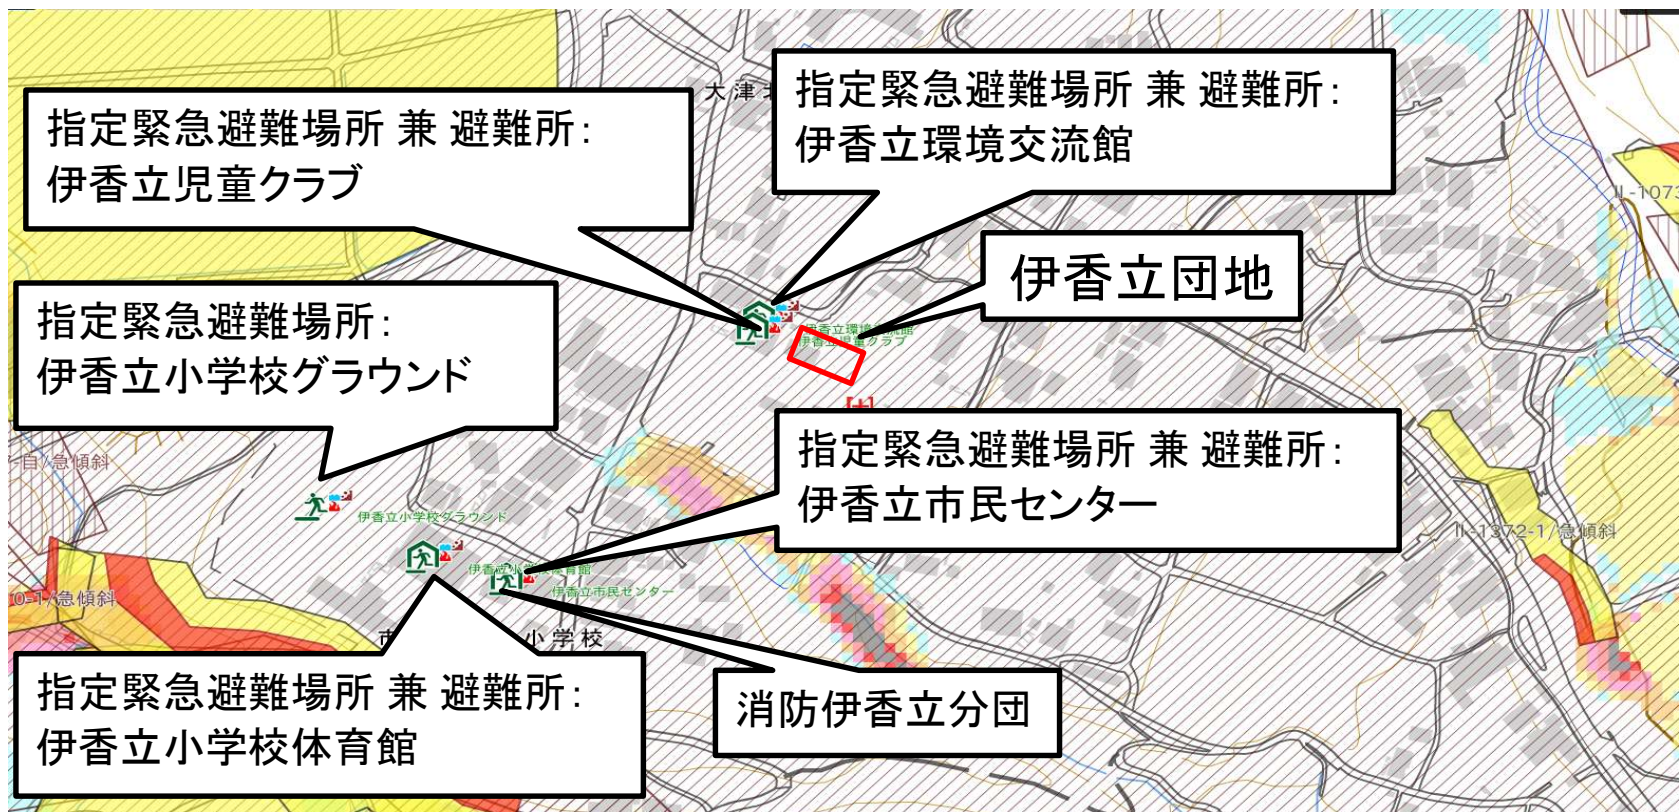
指定緊急避難場所 兼 避難所:
伊香立児童クラブ

指定緊急避難場所 兼 避難所:
伊香立環境交流館

伊香立団地

指定緊急避難場所:
伊香立小学校グラウンド

指定緊急避難場所 兼 避難所:
伊香立市民センター

指定緊急避難場所 兼 避難所:
伊香立小学校体育館

消防伊香立分団

大津

伊香立環境交流館
伊香立児童クラブ

伊香立小学校グラウンド

伊香立小学校体育館

伊香立市民センター

小学校

急傾斜

0-1/急傾斜

II-1372-1/急傾斜

II-1073